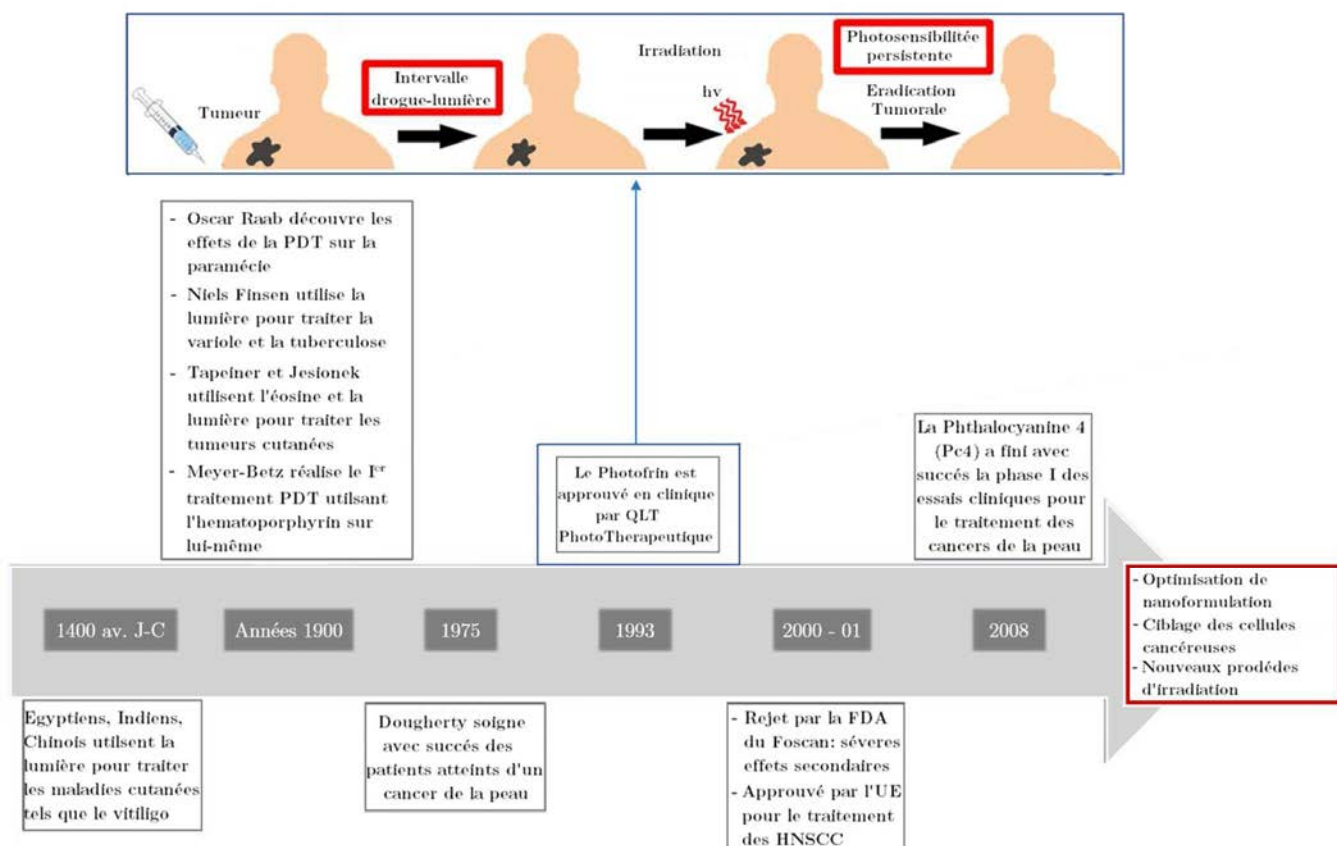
Tumeur

Intervalle drogue-lumière

Irradiation

hν

Photosensibilitée persistente

Eradication Tumorale

- Oscar Raab découvre les effets de la PDT sur la paramécie
- Niels Finsen utilise la lumière pour traiter la variole et la tuberculose
- Tapeiner et Jesionek utilisent l'éosine et la lumière pour traiter les tumeurs cutanées
- Meyer-Betz réalise le I$^{er}$ traitement PDT utilsant l'hematoporphyrin sur lui-même

Le Photofrin est approuvé en clinique par QLT PhotoTherapeutique

La Phthalocyanine 4 (Pc4) a fini avec succés la phase I des essais cliniques pour le traitement des cancers de la peau

1400 av. J-C

Années 1900

1975

1993

2000 - 01

2008

- Optimisation de nanoformulation
- Ciblage des cellules cancéreuses
- Nouveaux prodédes d'irradiation

Egyptiens, Indiens, Chinois utilsent la lumière pour traiter les maladies cutanées tels que le vitiligo

Dougherty soigne avec succés des patients atteints d'un cancer de la peau

- Rejet par la FDA du Foscan: séveres effets secondaires
- Approuvé par l'UE pour le traitement des HNSCC